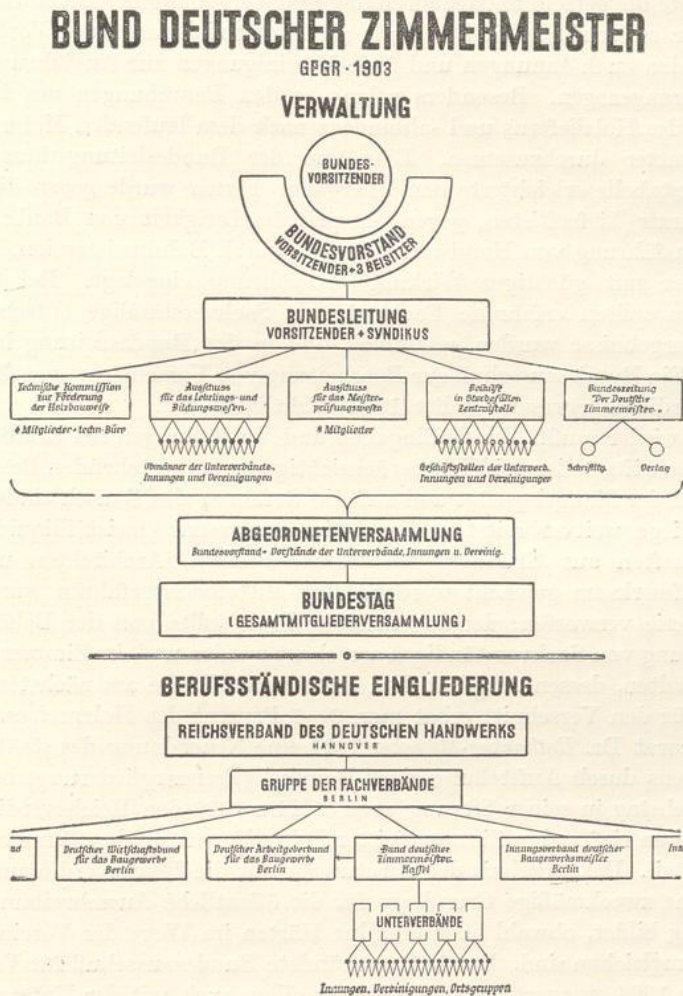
BUND DEUTSCHER ZIMMERMEISTER
GEGR · 1903

VERWALTUNG

BUNDES-VORSITZENDER

BUNDESVORSTAND
VORSITZENDER + 3 BEISITZER

BUNDESLEITUNG
VORSITZENDER + SYNDIKUS

Technische Kommission zur Förderung der Holzbauweise

4 Mitglieder + techn. Büro

Ausschuss für das Lehrlings- und Bildungswesen

Obmänner der Unterverbände, Innungen und Vereinigungen

Ausschuss für das Meisterprüfungswesen

4 Mitglieder

Geschäfts- u. Sterbefällen Zentralstelle

Geschäftsstellen der Unterverb. Innungen und Vereinigungen

Bundeszeitung "Der Deutsche Zimmermeister"

Schriftltg.

Verlag

ABGEORDNETENVERSAMMLUNG
Bundesvorstand + Vorstände der Unterverbände, Innungen u. Vereinig.

BUNDESTAG
( GESAMTMITGLIEDERVERSAMMLUNG )

BERUFSSTÄNDISCHE EINGLIEDERUNG

REICHSVERBAND DES DEUTSCHEN HANDWERKS
HANNOVER

GRUPPE DER FACHVERBÄNDE
BERLIN

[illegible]nd

Deutscher Wirtschaftsbund für das Baugewerbe Berlin

Deutscher Arbeitgeberbund für das Baugewerbe Berlin

Bund deutscher Zimmermeister Kassel

Innungsverband deutscher Baugewerksmeister Berlin

Inn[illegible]

UNTERVERBÄNDE

Innungen, Vereinigungen, Ortsgruppen